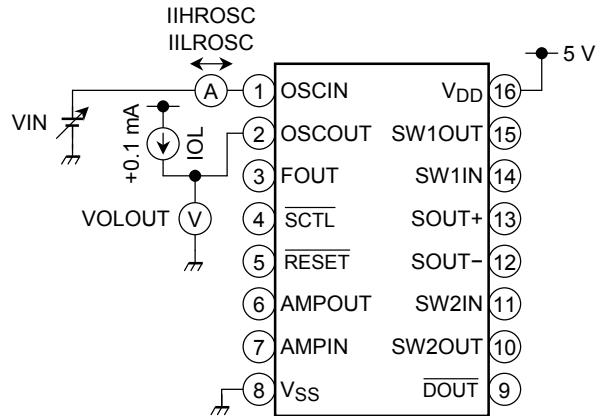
IIHROSC
IILROSC

5 V

VIN

+0.1 mA

IOL

VOLOUT

V

A

1 OSCIN
2 OSCOUT
3 FOUT
4 $\overline{SCTL}$
5 $\overline{RESET}$
6 AMPOUT
7 AMPIN
8 $V_{SS}$

$V_{DD}$ 16
SW1OUT 15
SW1IN 14
SOUT+ 13
SOUT− 12
SW2IN 11
SW2OUT 10
$\overline{DOUT}$ 9